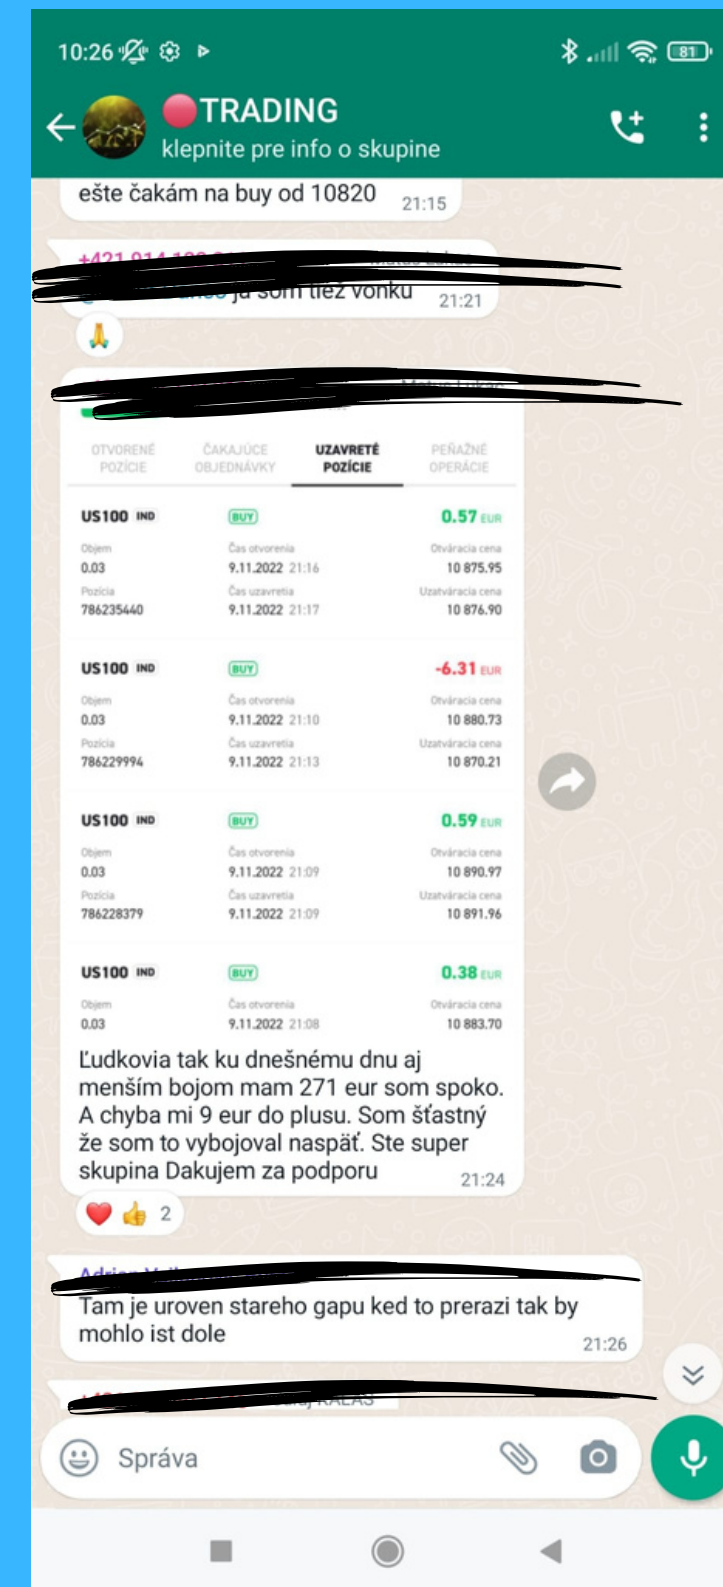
10:26 81

TRADING
klepnite pre info o skupine

ešte čakám na buy od 10820 21:15

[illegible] ja som tiež vonku 21:21

🙏

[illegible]

| OTVORENÉ POZÍCIE | ČAKAJÚCE OBJEDNÁVKY | UZAVRETÉ POZÍCIE | PEŇAŽNÉ OPERÁCIE |
|---|---|---|---|

US100 IND BUY 0.57 EUR
Objem 0.03
Čas otvorenia 9.11.2022 21:16
Otváracia cena 10 875.95
Pozícia 786235440
Čas uzavretia 9.11.2022 21:17
Uzatváracia cena 10 876.90

US100 IND BUY -6.31 EUR
Objem 0.03
Čas otvorenia 9.11.2022 21:10
Otváracia cena 10 880.73
Pozícia 786229994
Čas uzavretia 9.11.2022 21:13
Uzatváracia cena 10 870.21

US100 IND BUY 0.59 EUR
Objem 0.03
Čas otvorenia 9.11.2022 21:09
Otváracia cena 10 890.97
Pozícia 786228379
Čas uzavretia 9.11.2022 21:09
Uzatváracia cena 10 891.96

US100 IND BUY 0.38 EUR
Objem 0.03
Čas otvorenia 9.11.2022 21:08
Otváracia cena 10 883.70

Ľudkovia tak ku dnešnému dnu aj menším bojom mam 271 eur som spoko. A chyba mi 9 eur do plusu. Som šťastný že som to vybojoval naspäť. Ste super skupina Dakujem za podporu 21:24

❤️👍 2

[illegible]
Tam je uroven stareho gapu ked to prerazi tak by mohlo ist dole 21:26

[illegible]

Správa